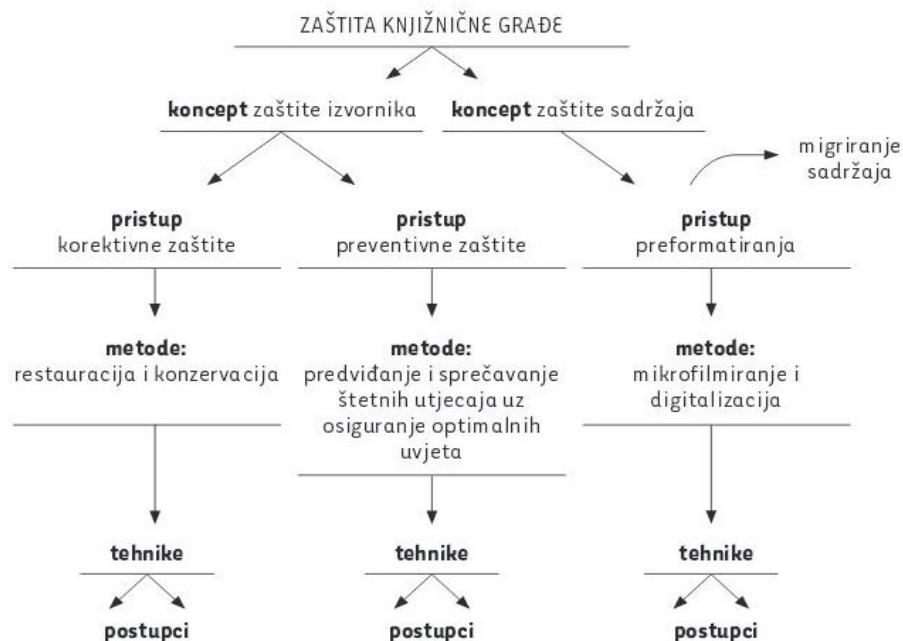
ZAŠTITA KNJIŽNIČNE GRAĐE

**koncept** zaštite izvornika

**koncept** zaštite sadržaja

migriranje sadržaja

**pristup** korektivne zaštite

**pristup** preventivne zaštite

**pristup** preformatiranja

**metode:** restauracija i konzervacija

**metode:** predviđanje i sprečavanje štetnih utjecaja uz osiguranje optimalnih uvjeta

**metode:** mikrofilmiranje i digitalizacija

**tehnike**

**tehnike**

**tehnike**

**postupci**

**postupci**

**postupci**